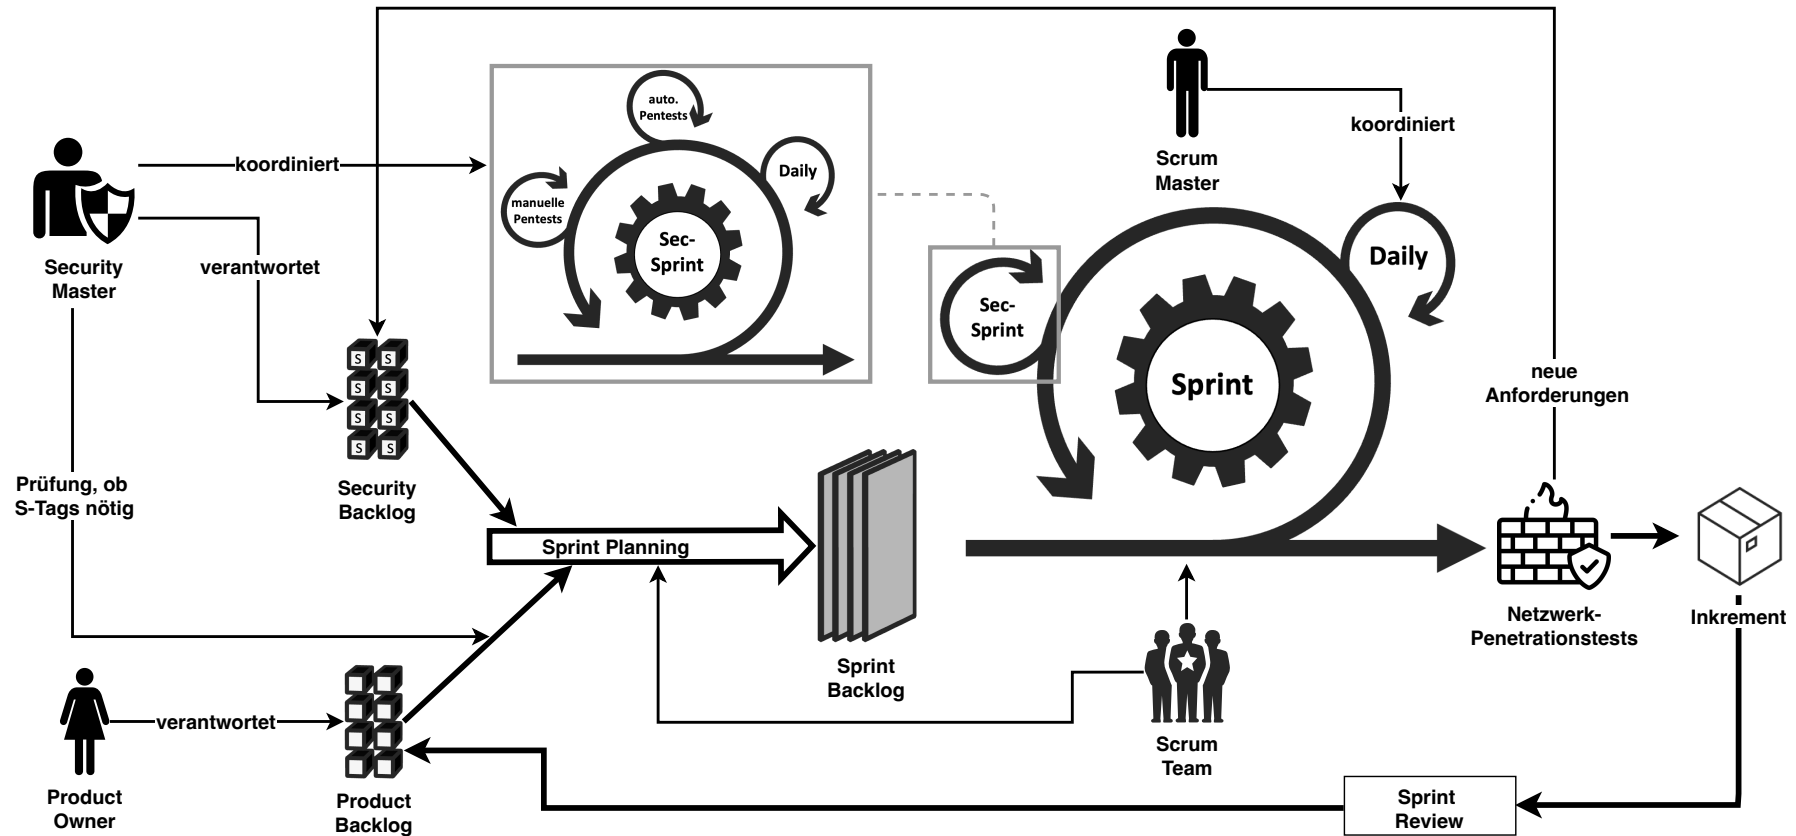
Security Master

koordiniert

verantwortet

auto. Pentests

Daily

manuelle Pentests

Sec-Sprint

Scrum Master

koordiniert

Daily

Sec-Sprint

Sprint

neue Anforderungen

S S
S S
S S
S S

Security Backlog

Prüfung, ob S-Tags nötig

Sprint Planning

Sprint Backlog

Netzwerk-Penetrationstests

Inkrement

Product Owner

verantwortet

Product Backlog

Scrum Team

Sprint Review